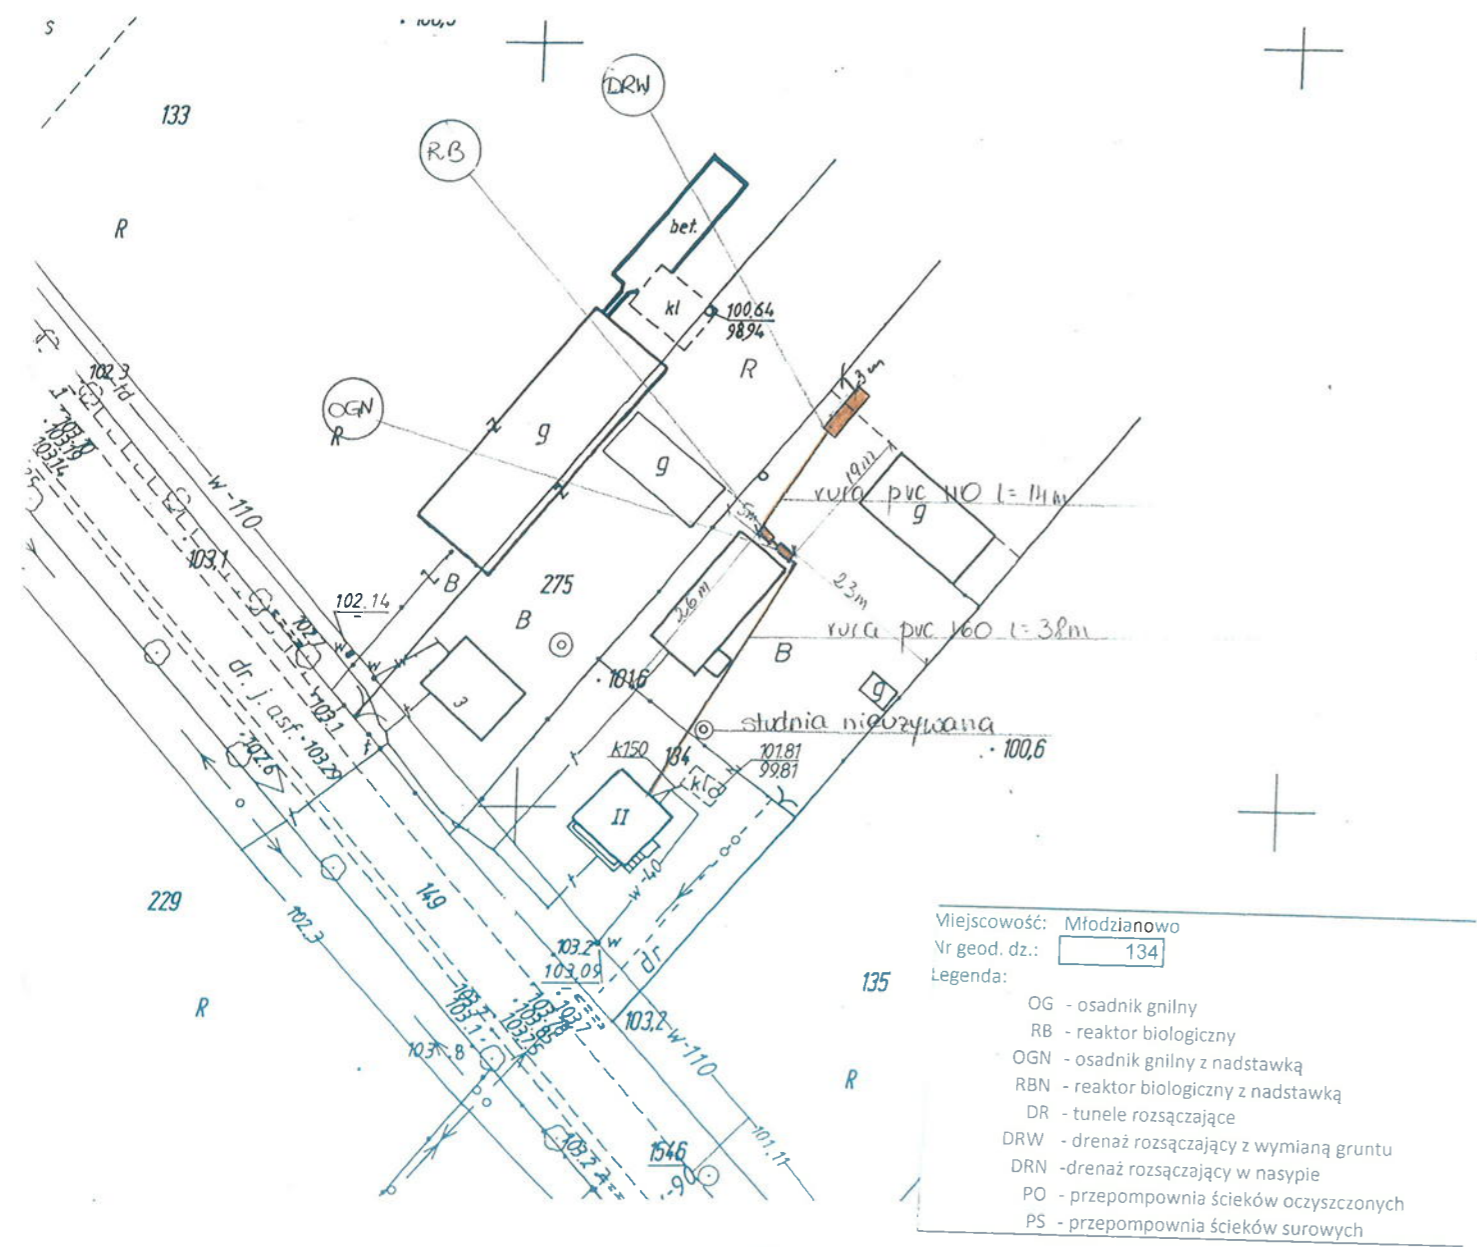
s

100,5

133

DRW

RB

R

bet.

kl

100,64
98,94

R

OGN
R

102,3
td

103,10
103,14

w-110

g

g

3m

19,12

rura pvc 110 l=14m

g

5m

103,1

2,6m

23m

102,14

B

275

B

rura pvc 160 l=38m

B

3

101,6

g

dr. j. asf.

103,1

103,29

studnia nieużywana

100,6

102,6

k150

134

101,81
99,81

kl

II

w-40

229

149

102,3

103,2
103,09

w

dr

Miejscowość: Młodzianowo
Nr geod. dz.: 134
Legenda:
OG - osadnik gnilny
RB - reaktor biologiczny
OGN - osadnik gnilny z nadstawką
RBN - reaktor biologiczny z nadstawką
DR - tunele rozsączające
DRW - drenaż rozsączający z wymianą gruntu
DRN -drenaż rozsączający w nasypie
PO - przepompownia ścieków oczyszczonych
PS - przepompownia ścieków surowych

135

R

103,2

w-110

R

103,7
103,1

103,85
103,75

103,8

103,2

101,11

1546

90